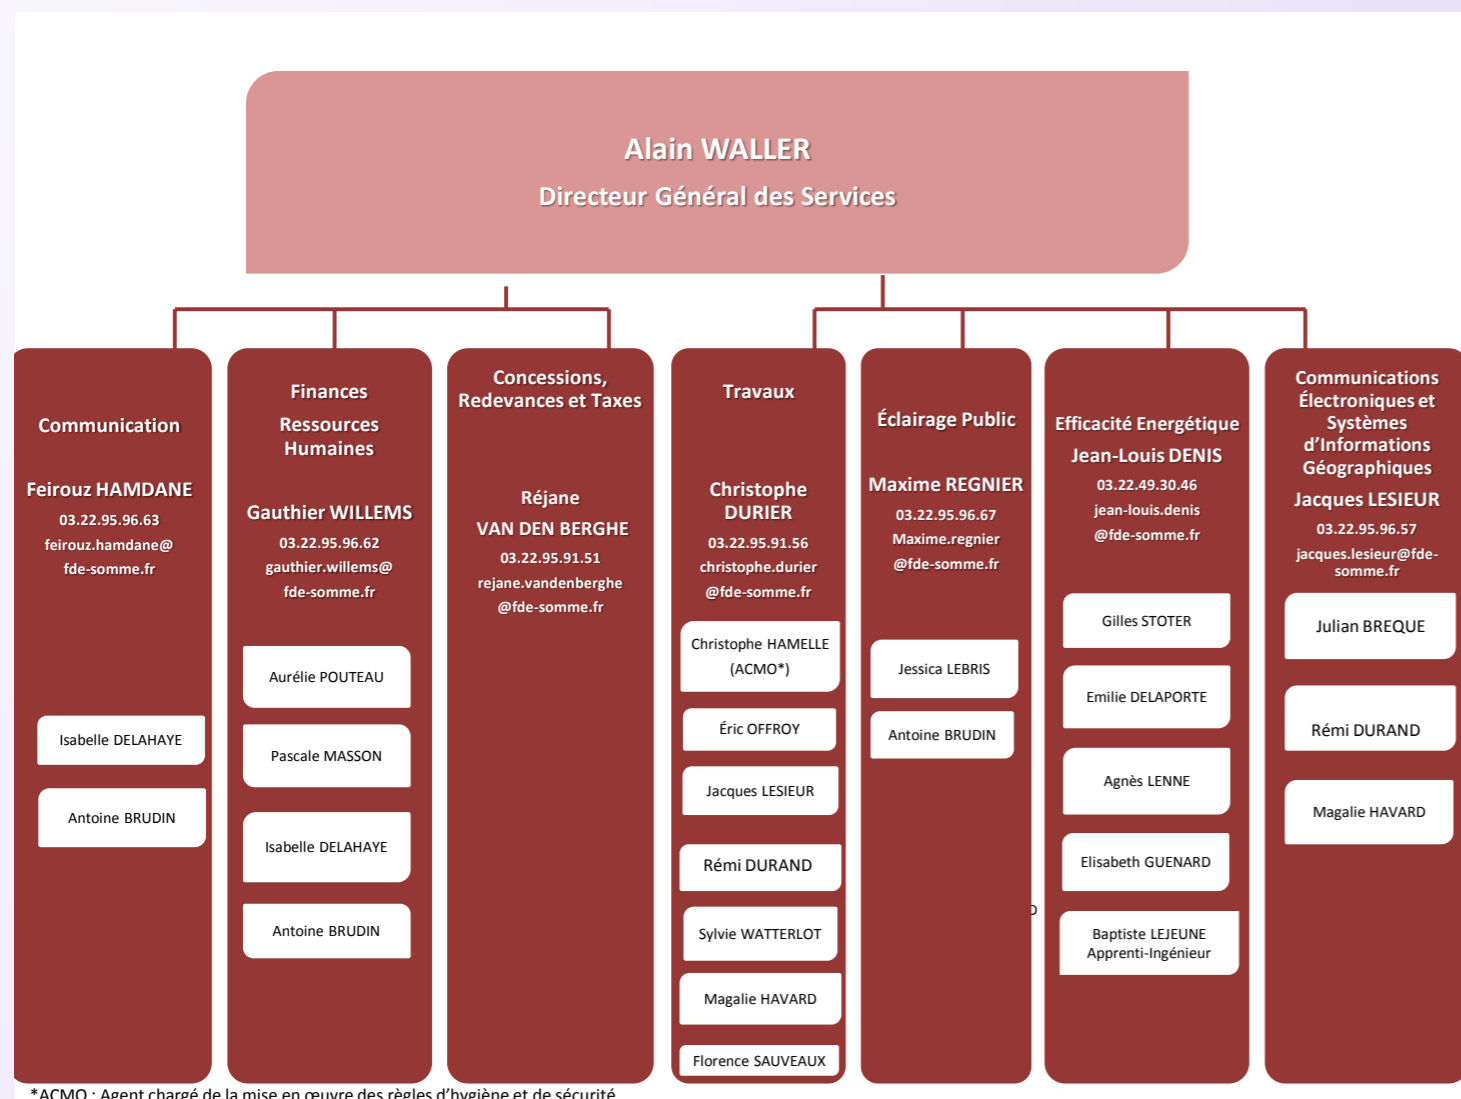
Alain WALLER
Directeur Général des Services

Communication
Feirouz HAMDANE
03.22.95.96.63
feirouz.hamdane@fde-somme.fr
Isabelle DELAHAYE
Antoine BRUDIN

Finances
Ressources Humaines
Gauthier WILLEMS
03.22.95.96.62
gauthier.willems@fde-somme.fr
Aurélie POUTEAU
Pascale MASSON
Isabelle DELAHAYE
Antoine BRUDIN

Concessions, Redevances et Taxes
Réjane VAN DEN BERGHE
03.22.95.91.51
rejane.vandenberghe@fde-somme.fr

Travaux
Christophe DURIER
03.22.95.91.56
christophe.durier@fde-somme.fr
Christophe HAMELLE (ACMO*)
Éric OFFROY
Jacques LESIEUR
Rémi DURAND
Sylvie WATTERLOT
Magalie HAVARD
Florence SAUVEAUX

Éclairage Public
Maxime REGNIER
03.22.95.96.67
Maxime.regnier@fde-somme.fr
Jessica LEBRIS
Antoine BRUDIN

Efficacité Energétique
Jean-Louis DENIS
03.22.49.30.46
jean-louis.denis@fde-somme.fr
Gilles STOTER
Emilie DELAPORTE
Agnès LENNE
Elisabeth GUENARD
Baptiste LEJEUNE Apprenti-Ingénieur

Communications Électroniques et Systèmes d'Informations Géographiques
Jacques LESIEUR
03.22.95.96.57
jacques.lesieur@fde-somme.fr
Julian BREQUE
Rémi DURAND
Magalie HAVARD

*ACMO : Agent chargé de la mise en œuvre des règles d'hygiène et de sécurité